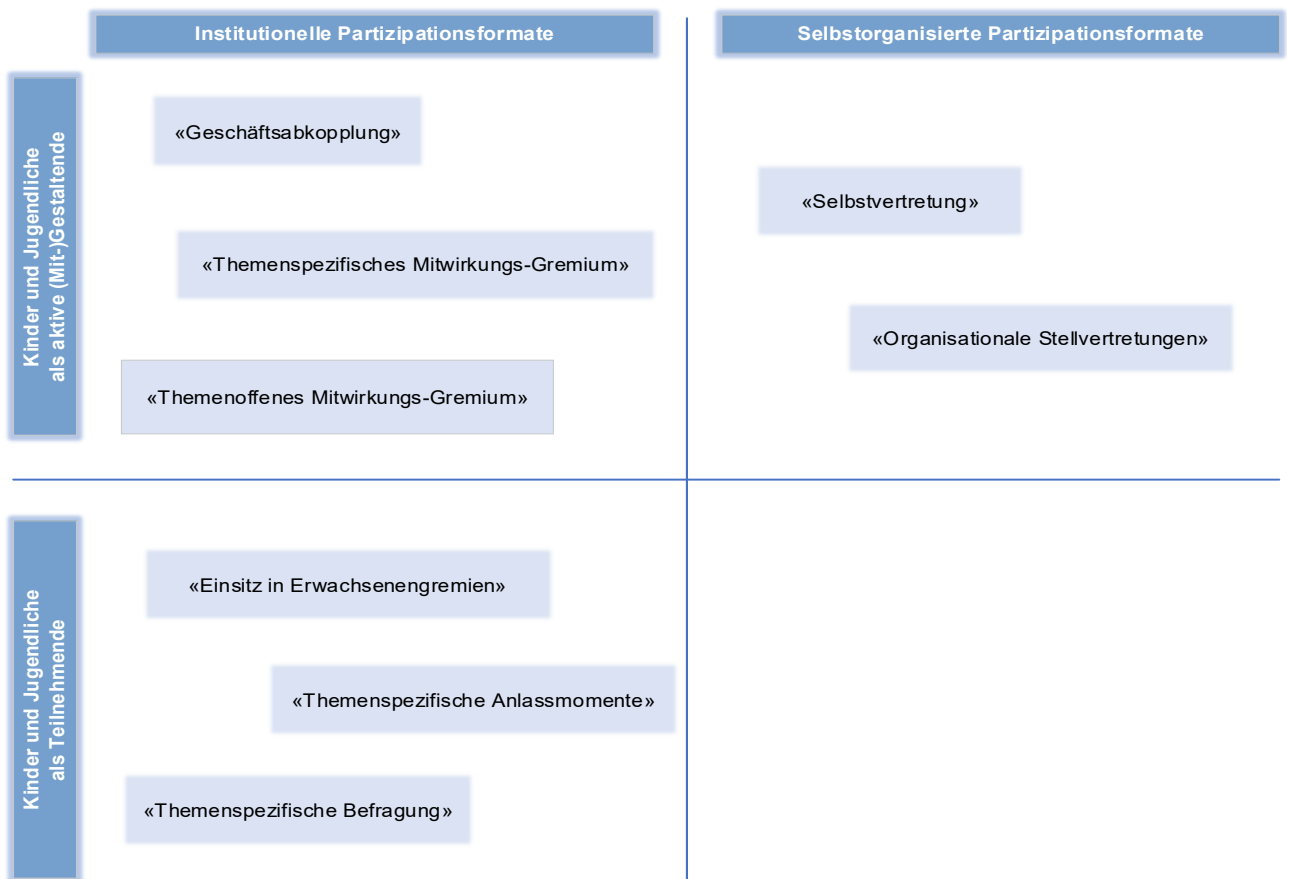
Institutionelle Partizipationsformate

Selbstorganisierte Partizipationsformate

Kinder und Jugendliche als aktive (Mit-)Gestaltende

«Geschäftsabkopplung»

«Themenspezifisches Mitwirkungs-Gremium»

«Themenoffenes Mitwirkungs-Gremium»

«Selbstvertretung»

«Organisationale Stellvertretungen»

Kinder und Jugendliche als Teilnehmende

«Einsitz in Erwachsenengremien»

«Themenspezifische Anlassmomente»

«Themenspezifische Befragung»